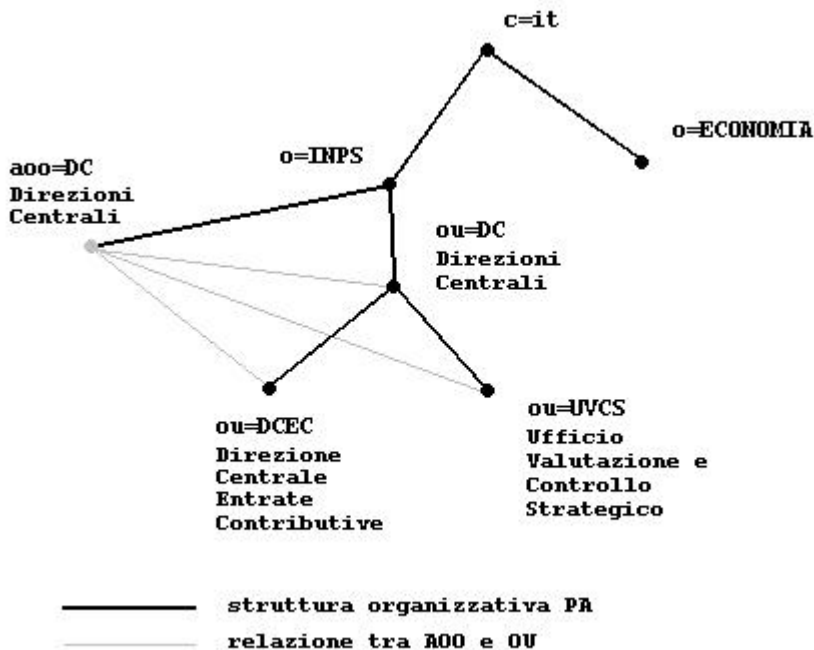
c=it

o=ECONOMIA

o=INPS

aoo=DC
Direzioni
Centrali

ou=DC
Direzioni
Centrali

ou=DCEC
Direzione
Centrale
Entrate
Contributive

ou=UVCS
Ufficio
Valutazione e
Controllo
Strategico

struttura organizzativa PA

relazione tra AOO e OU